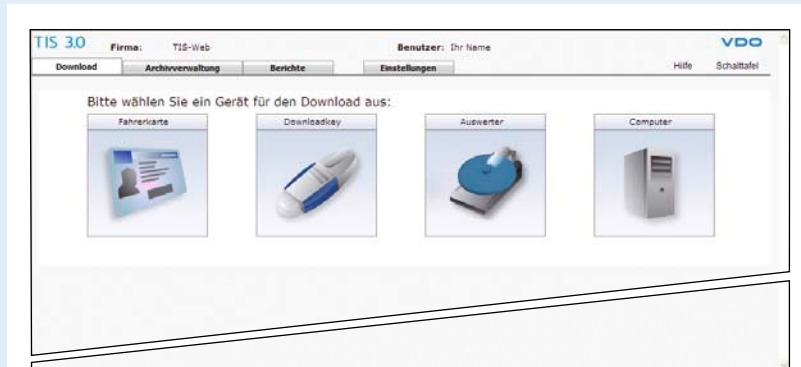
TIS 3.0 Firma: TIS-Web Benutzer: Ihr Name VDO

Download Archivverwaltung Berichte Einstellungen Hilfe Schalttafel

Bitte wählen Sie ein Gerät für den Download aus:

Fahrerkarte Downloadkey Auswerter Computer